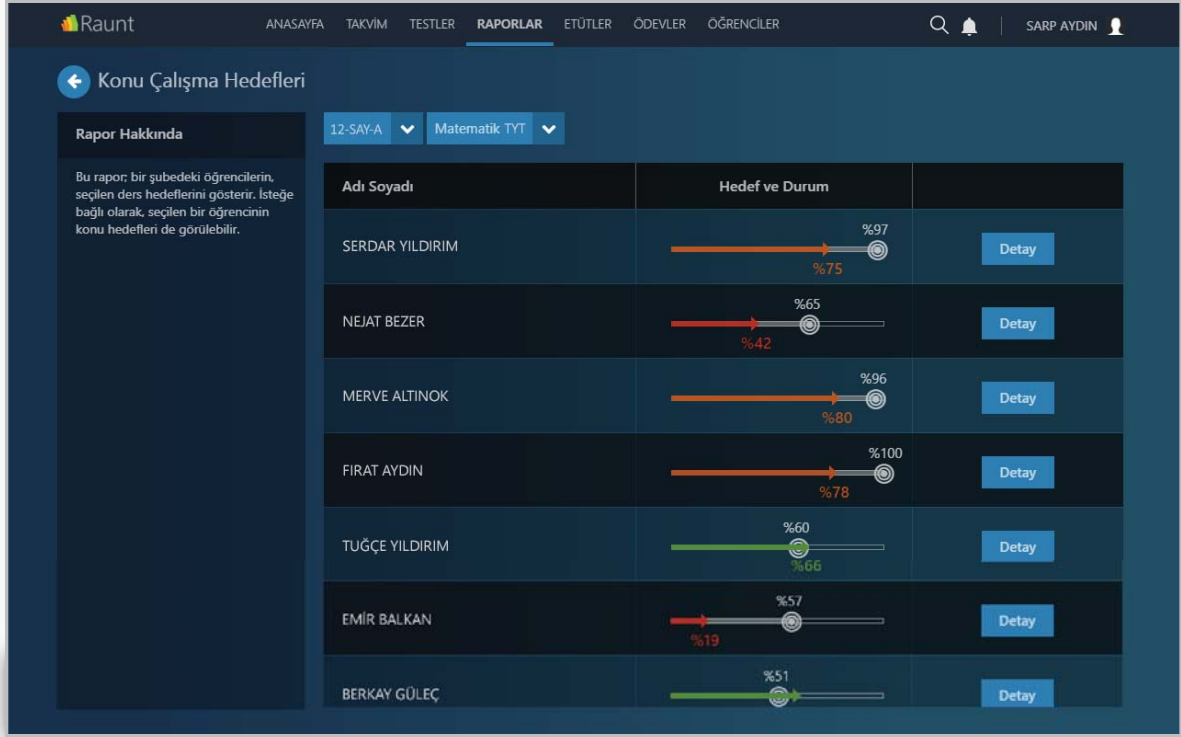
Raunt ANASAYFA TAKVİM TESTLER RAPORLAR ETÜTLER ÖDEVLER ÖĞRENCİLER SARP AYDIN

Konu Çalışma Hedefleri

Rapor Hakkında

Bu rapor; bir şubedeki öğrencilerin, seçilen ders hedeflerini gösterir. İsteğe bağlı olarak, seçilen bir öğrencinin konu hedefleri de görülebilir.

12-SAY-A Matematik TYT

| Adı Soyadı | Hedef ve Durum | |
|---|---|---|
| SERDAR YILDIRIM | %97 %75 | Detay |
| NEJAT BEZER | %65 %42 | Detay |
| MERVE ALTINOK | %96 %80 | Detay |
| FIRAT AYDIN | %100 %78 | Detay |
| TUĞÇE YILDIRIM | %60 %66 | Detay |
| EMİR BALKAN | %57 %19 | Detay |
| BERKAY GÜLEÇ | %51 | Detay |